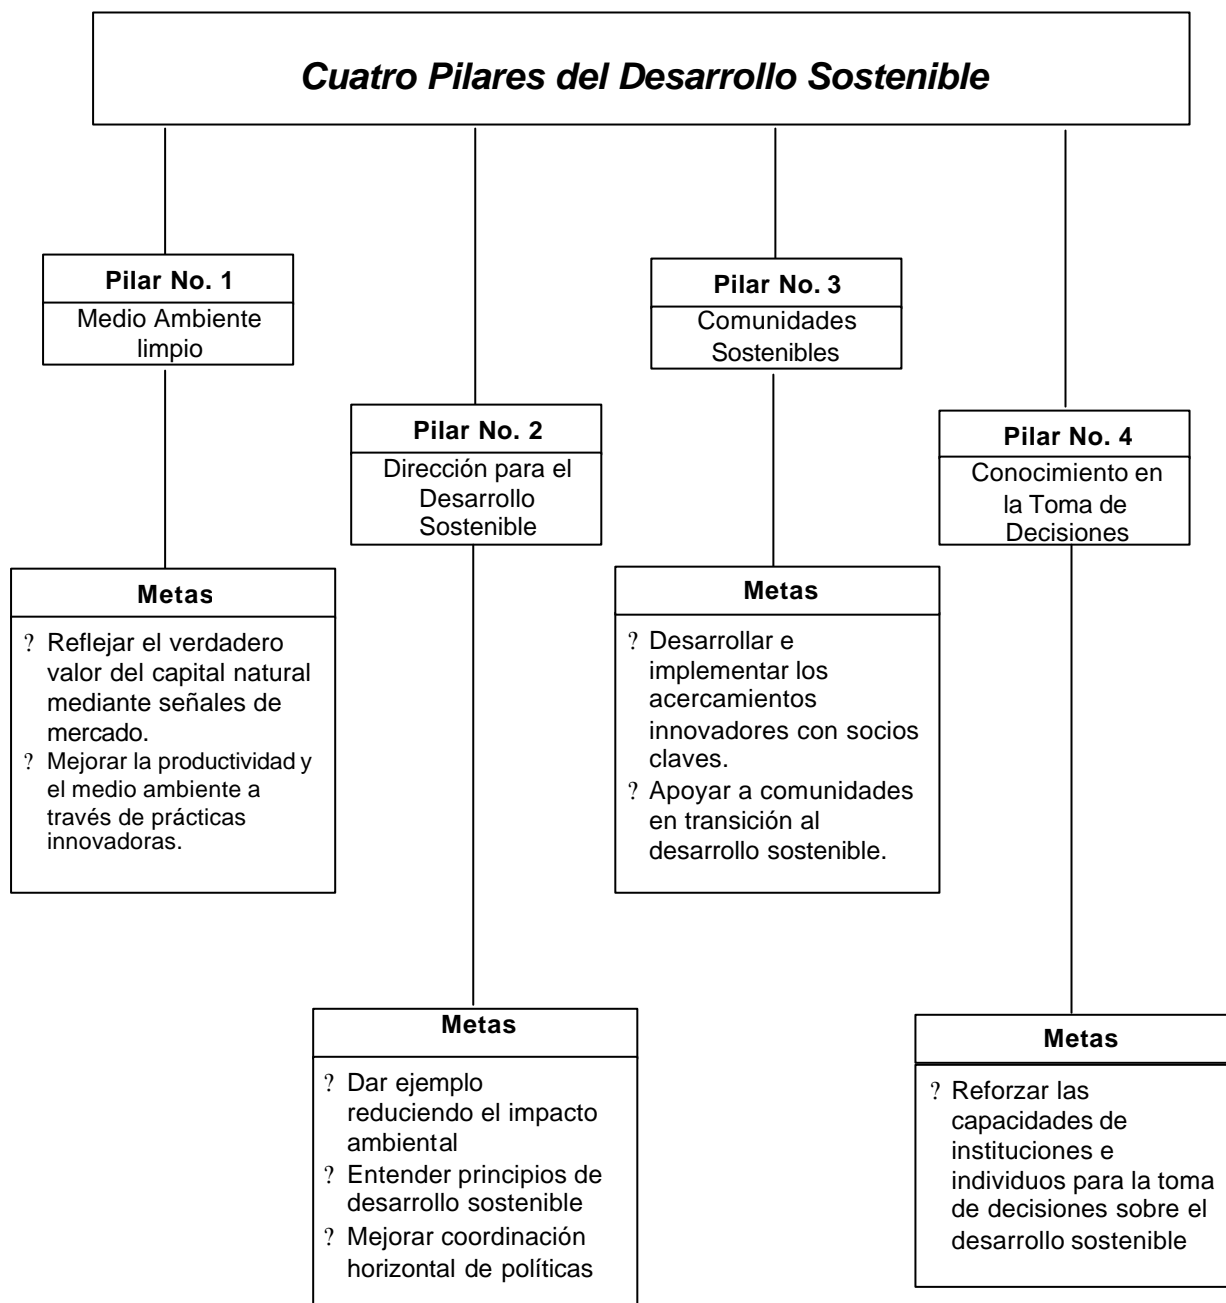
Cuatro Pilares del Desarrollo Sostenible

Pilar No. 1
Medio Ambiente limpio

Metas
? Reflejar el verdadero valor del capital natural mediante señales de mercado.
? Mejorar la productividad y el medio ambiente a través de prácticas innovadoras.

Pilar No. 2
Dirección para el Desarrollo Sostenible

Metas
? Dar ejemplo reduciendo el impacto ambiental
? Entender principios de desarrollo sostenible
? Mejorar coordinación horizontal de políticas

Pilar No. 3
Comunidades Sostenibles

Metas
? Desarrollar e implementar los acercamientos innovadores con socios claves.
? Apoyar a comunidades en transición al desarrollo sostenible.

Pilar No. 4
Conocimiento en la Toma de Decisiones

Metas
? Reforzar las capacidades de instituciones e individuos para la toma de decisiones sobre el desarrollo sostenible